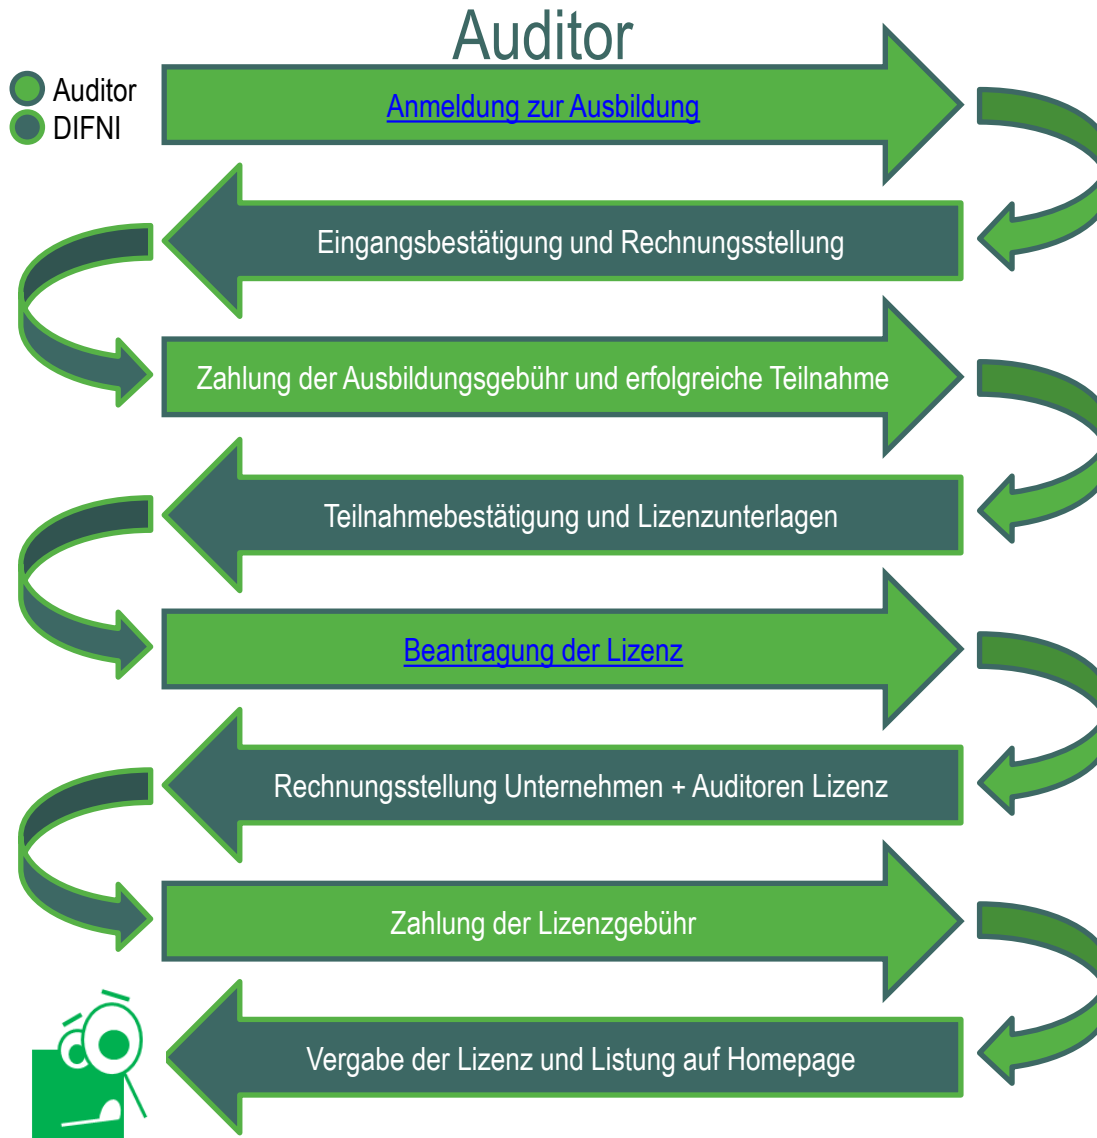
Auditor

Auditor
DIFNI

Anmeldung zur Ausbildung

Eingangsbestätigung und Rechnungsstellung

Zahlung der Ausbildungsgebühr und erfolgreiche Teilnahme

Teilnahmebestätigung und Lizenzunterlagen

Beantragung der Lizenz

Rechnungsstellung Unternehmen + Auditoren Lizenz

Zahlung der Lizenzgebühr

Vergabe der Lizenz und Listung auf Homepage